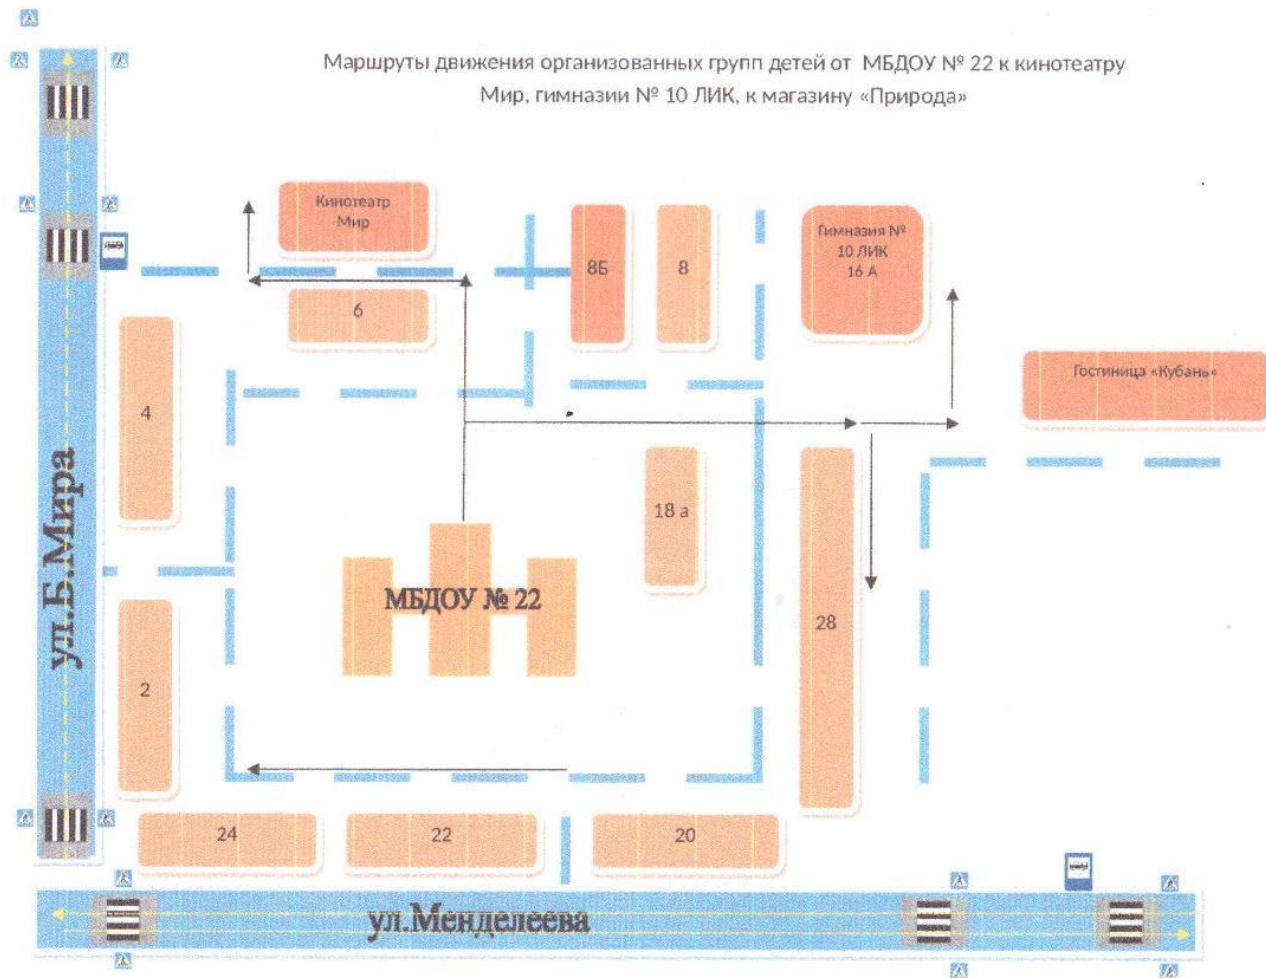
Маршруты движения организованных групп детей от МБДОУ № 22 к кинотеатру Мир, гимназии № 10 ЛИК, к магазину «Природа»

Кинотеатр Мир

8Б

8

Гимназия № 10 ЛИК 16 А

6

Гостиница «Кубань»

4

18 а

МБДОУ № 22

28

2

ул.Б.Мира

24

22

20

ул.Менделеева